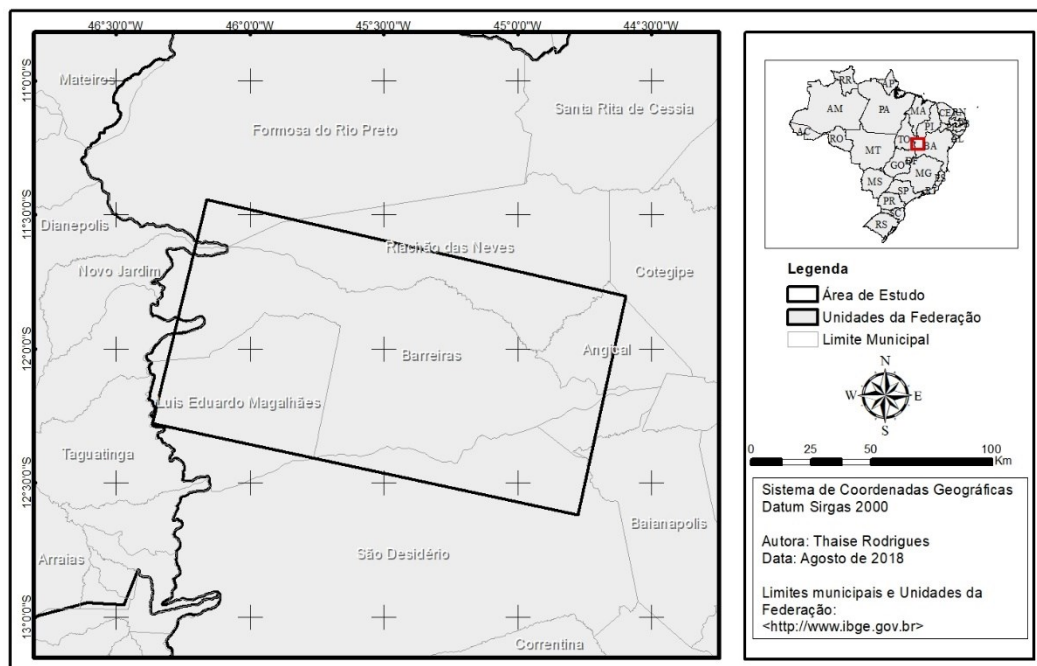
46°30'0"W 46°0'0"W 45°30'0"W 45°0'0"W 44°30'0"W

11°0'0"S
11°30'0"S
12°0'0"S
12°30'0"S
13°0'0"S

Mateiros
Formosa do Rio Preto
Santa Rita de Cessia
Dianepolis
Riachão das Neves
Novo Jardim
Cotegipe
Barreiras
Angical
Luis Eduardo Magalhães
Taguatinga
Baianapolis
Arraias
São Desidério
Correntina

RR AP AM PA MA CE RN PI PB PE AL SE AC RO TO MT BA DF GO MG ES MS SP RJ PR SC RS

Legenda
Área de Estudo
Unidades da Federação
Limite Municipal

N
W E
S

0 25 50 100 Km

Sistema de Coordenadas Geográficas
Datum Sirgas 2000

Autora: Thaise Rodrigues
Data: Agosto de 2018

Limites municipais e Unidades da Federação:
<http://www.ibge.gov.br>